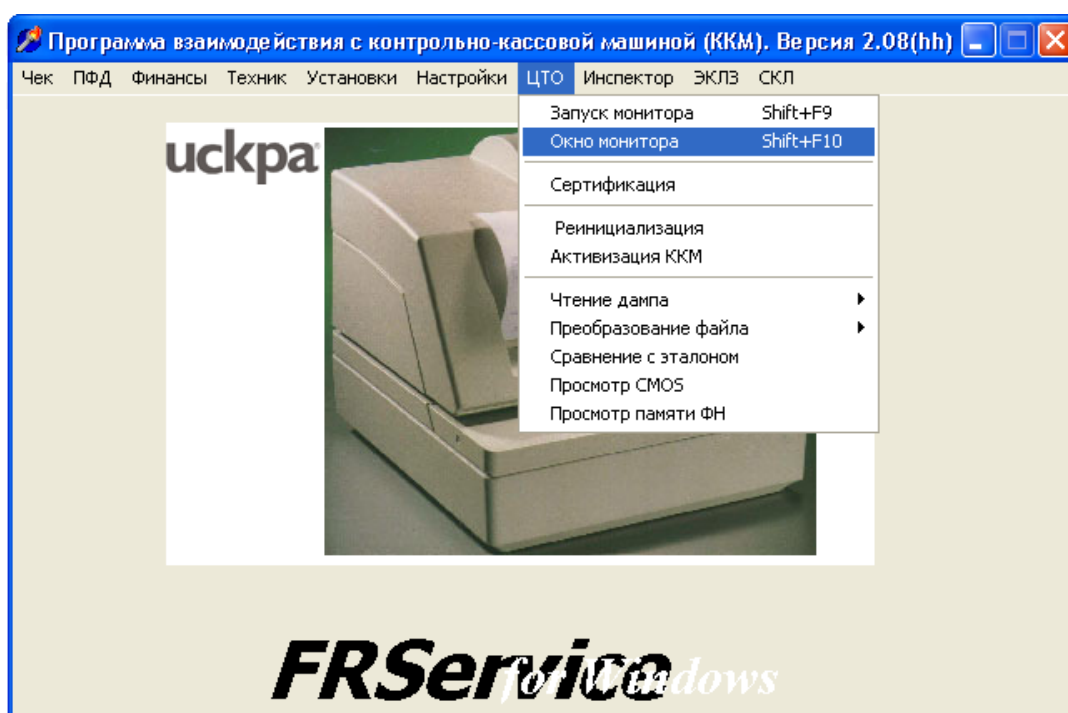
Программа взаимодействия с контрольно-кассовой машиной (ККМ). Версия 2.08(hh)

Чек ПФД Финансы Техник Установки Настройки ЦТО Инспектор ЭКЛЗ СКЛ

Запуск монитора Shift+F9
Окно монитора Shift+F10
Сертификация
Реинициализация
Активизация ККМ
Чтение дампа
Преобразование файла
Сравнение с эталоном
Просмотр CMOS
Просмотр памяти ФН

uckpa

FRService for Windows